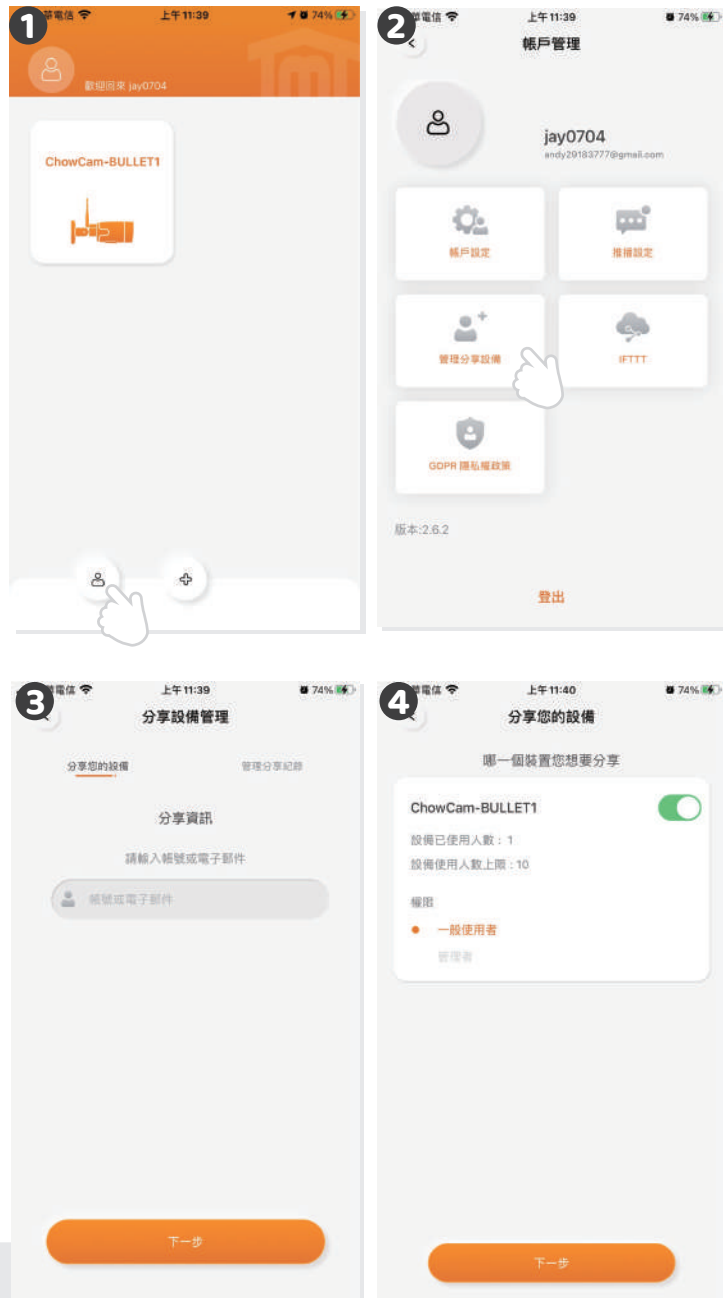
1
電信 上午11:39 74%
歡迎回來 jay0704
ChowCam-BULLET1

2
電信 上午11:39 74%
帳戶管理
jay0704
andy29183777@gmail.com
帳戶設定
推播設定
管理分享設備
IFTTT
GDPR 隱私權政策
版本:2.6.2
登出

3
電信 上午11:39 74%
分享設備管理
分享您的設備
管理分享紀錄
分享資訊
請輸入帳號或電子郵件
帳號或電子郵件
下一步

4
電信 上午11:40 74%
分享您的設備
哪一個裝置您想要分享
ChowCam-BULLET1
設備已使用人數：1
設備使用人數上限：10
權限
一般使用者
管理者
下一步